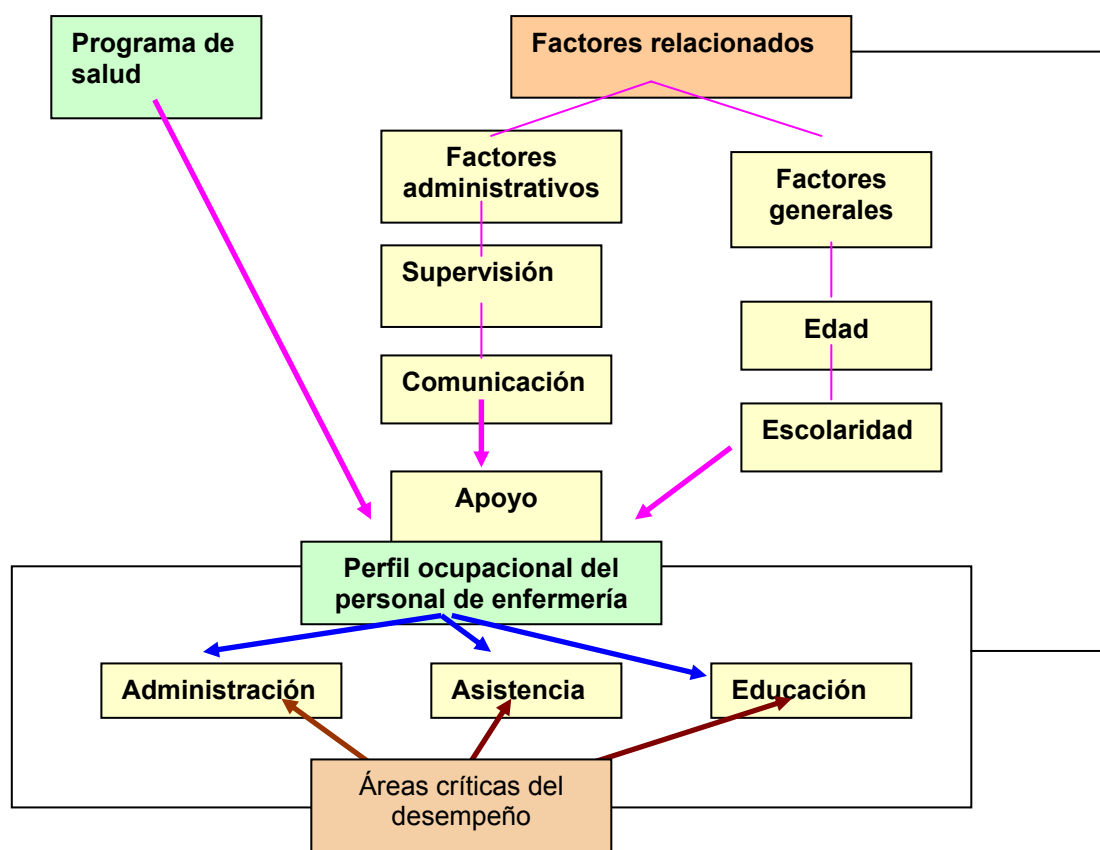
Programa de salud

Factores relacionados

Factores administrativos

Factores generales

Supervisión

Edad

Comunicación

Escolaridad

Apoyo

Perfil ocupacional del personal de enfermería

Administración

Asistencia

Educación

Áreas críticas del desempeño